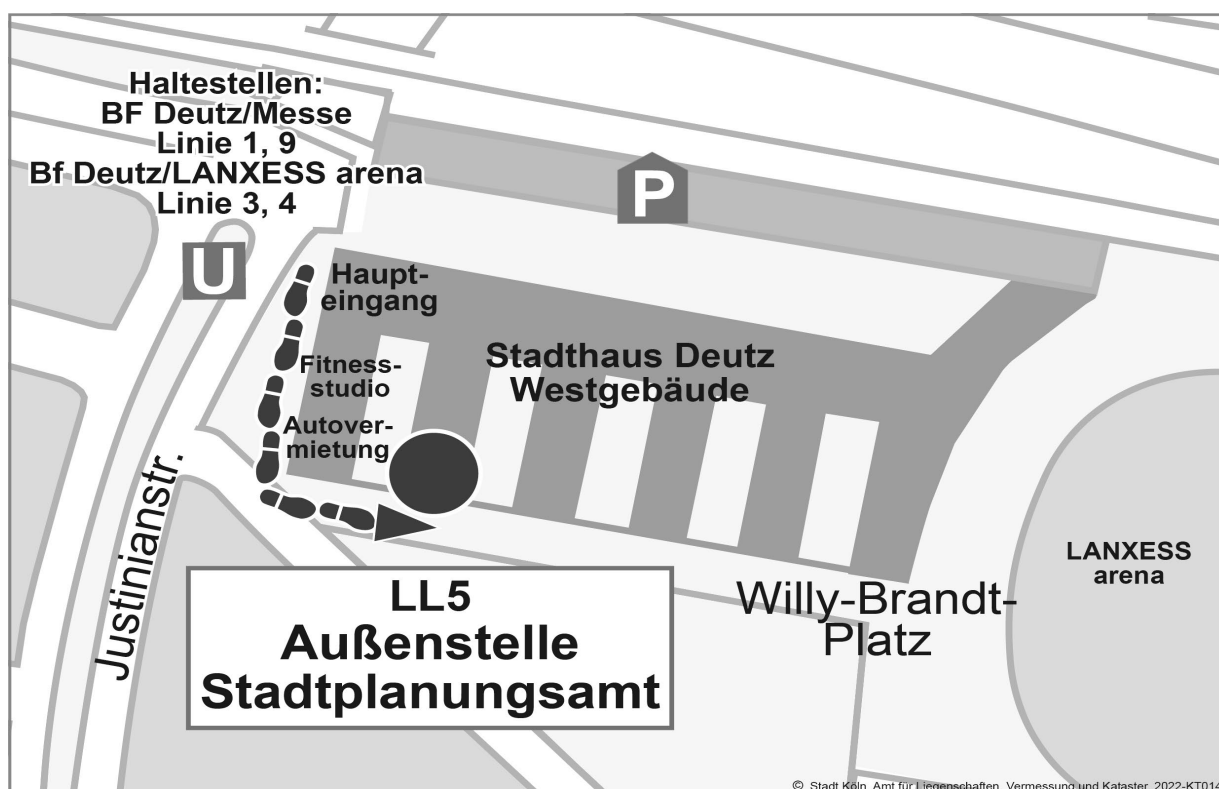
Haltestellen:
BF Deutz/Messe
Linie 1, 9
Bf Deutz/LANXESS arena
Linie 3, 4

P

U

Haupteingang

Fitnessstudio

Autovermietung

Stadthaus Deutz
Westgebäude

Justinianstr.

LANXESS arena

LL5
Außenstelle
Stadtplanungsamt

Willy-Brandt-Platz

© Stadt Köln, Amt für Liegenschaften, Vermessung und Kataster, 2022-KT014